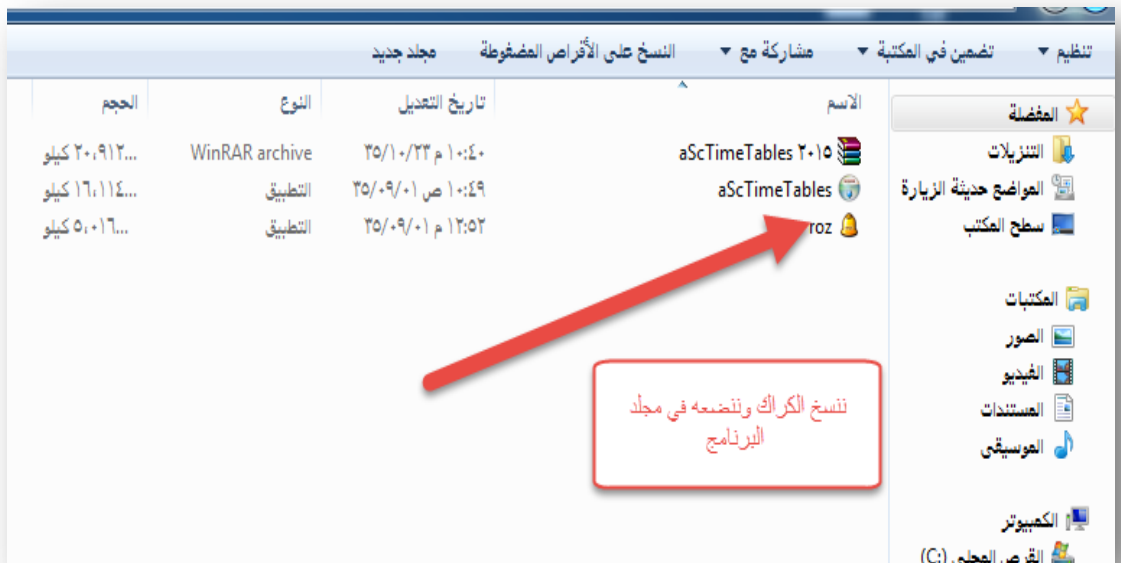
تنظيم ▾ تضمين في المكتبة ▾ مشاركة مع ▾ النسخ على الأقراص المضغوطة مجلد جديد

المفضلة
التنزيلات
المواضع حديثة الزيارة
سطح المكتب

المكتبات
الصور
الفيديو
المستندات
الموسيقى

الكمبيوتر
القرص المحلي (C:)

| الاسم | تاريخ التعديل | النوع | الحجم |
|---|---|---|---|
| aScTimeTables ٢٠١٥ | ٣٥/١٠/٢٣ م ١٠:٤٠ | WinRAR archive | ٢٠،٩١٢... كيلو |
| aScTimeTables | ٣٥/٠٩/٠١ ص ١٠:٤٩ | التطبيق | ١٦،١١٤... كيلو |
| roz | ٣٥/٠٩/٠١ م ١٢:٥٢ | التطبيق | ٥،٠١٦... كيلو |

ننسخ الكراك ونضعه في مجلد البرنامج